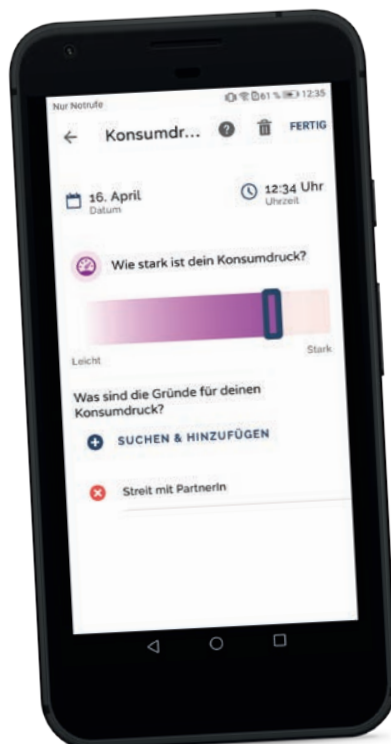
Nur Notrufe
61 % 12:35

Konsumdr...
FERTIG

16. April
Datum

12:34 Uhr
Uhrzeit

Wie stark ist dein Konsumdruck?

Leicht
Stark

Was sind die Gründe für deinen Konsumdruck?

SUCHEN & HINZUFÜGEN

Streit mit PartnerIn